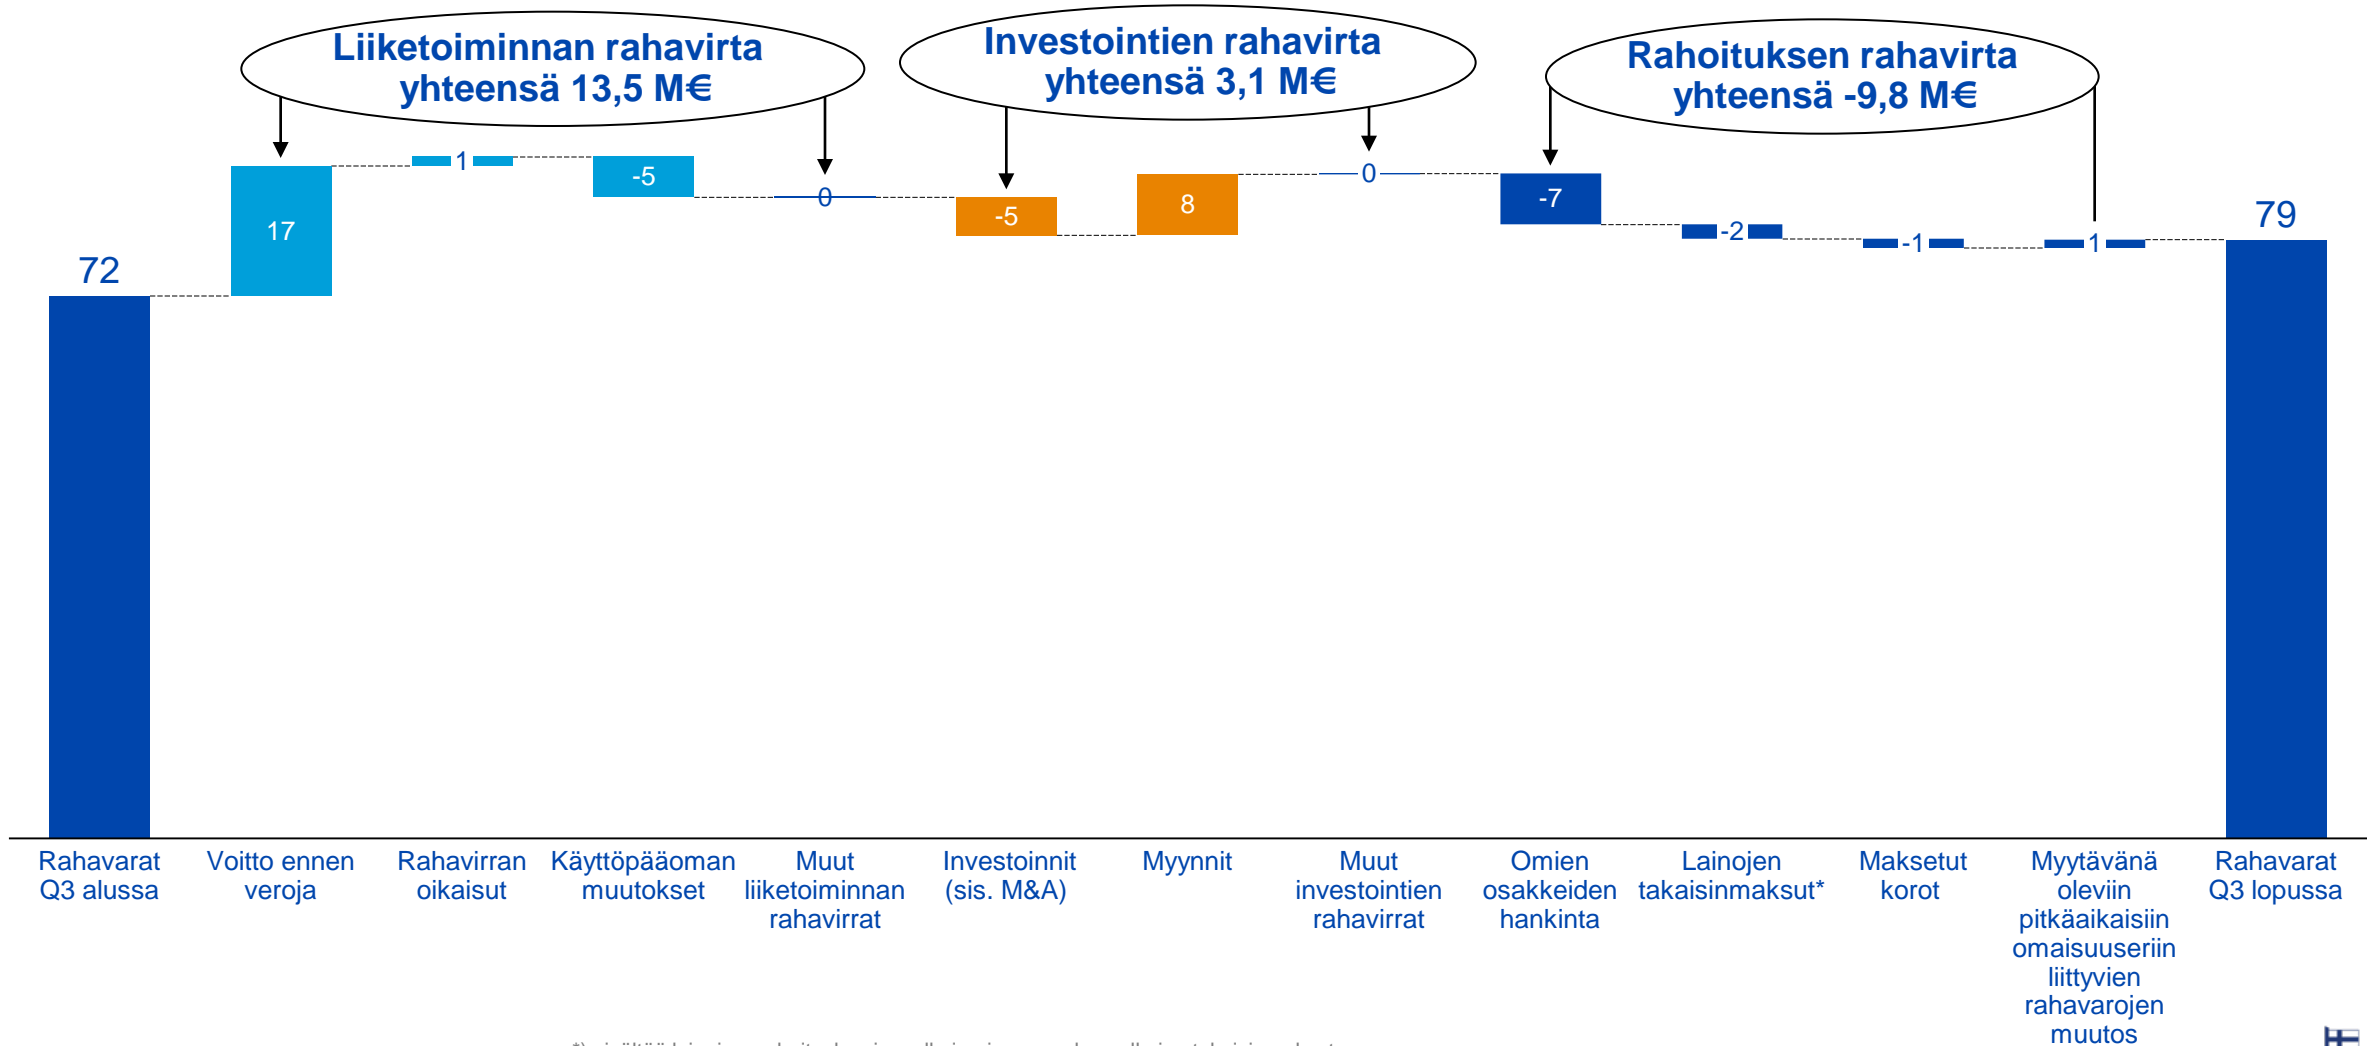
Liiketoiminnan rahavirta yhteensä 13,5 M€

Investointien rahavirta yhteensä 3,1 M€

Rahoituksen rahavirta yhteensä -9,8 M€

72

17

1

-5

0

-5

8

0

-7

-2

-1

1

79

Rahavarat Q3 alussa

Voitto ennen veroja

Rahavirran oikaisut

Käyttöpääoman muutokset

Muut liiketoiminnan rahavirrat

Investoinnit (sis. M&A)

Myynnit

Muut investointien rahavirrat

Omien osakkeiden hankinta

Lainojen takaisinmaksut*

Maksetut korot

Myytävänä oleviin pitkäaikaisiin omaisuuseriin liittyvien rahavarojen muutos

Rahavarat Q3 lopussa

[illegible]